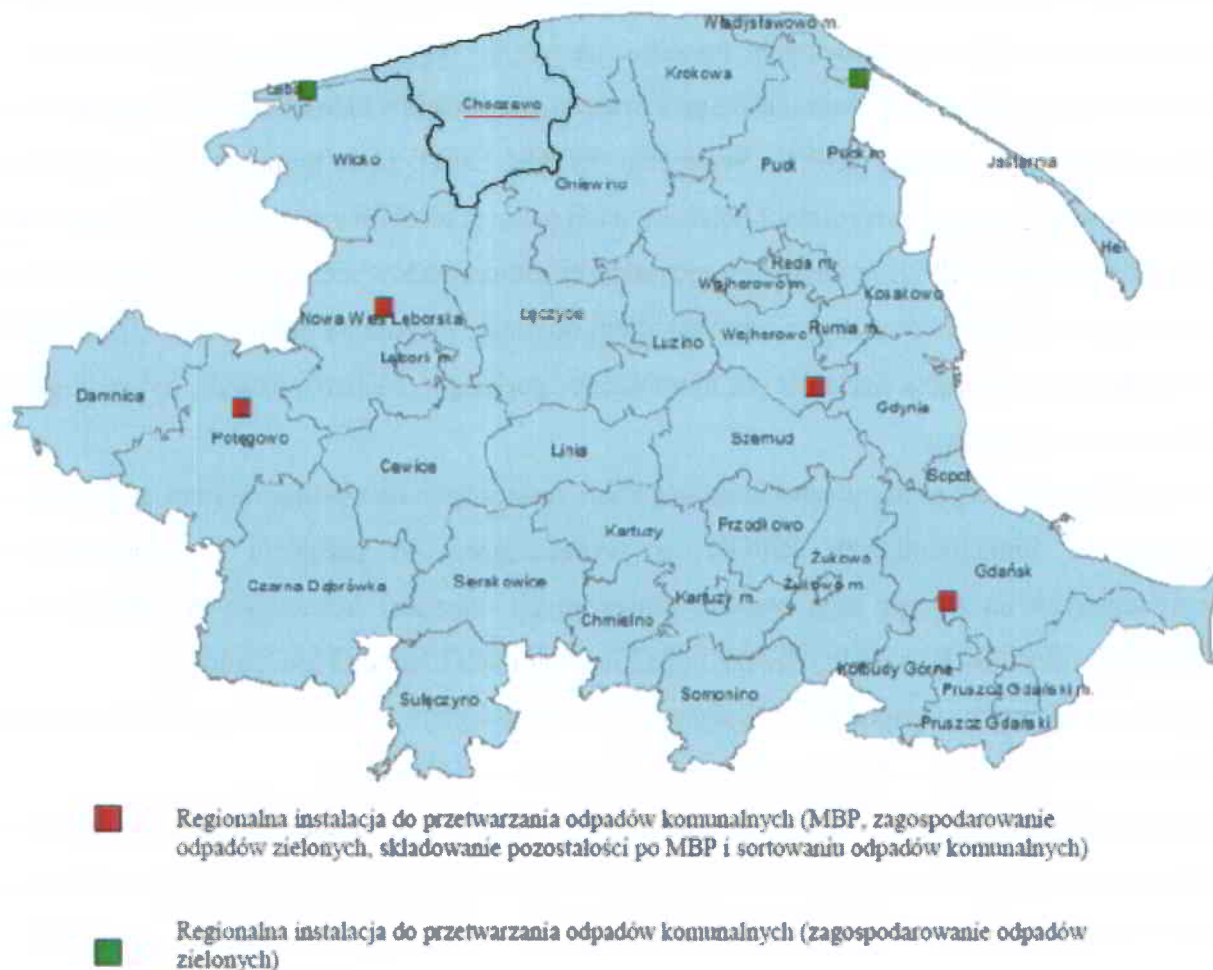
Władysławowo m.

Łeba

Choczewo

Krokowa

Puck m.

Jastarnia

Wicko

Gniewino

Puck

Hel

Reda m.

Wejherowo m.

Kosakowo

Nowa Wieś Lęborska

Łęczyce

Luzino

Wejherowo

Rumia m.

Lębork m.

Damnica

Potęgowo

Gdynia

Linia

Szemud

Cewice

Sopot

Kartuzy

Przodkowo

Żukowo

Żukowo m.

Gdańsk

Czarna Dąbrówka

Sierakowice

Kartuzy m.

Chmielno

Kolbudy Górne

Pruszcz Gdański m.

Somonino

Sulęczyno

Pruszcz Gdański

Regionalna instalacja do przetwarzania odpadów komunalnych (MBP, zagospodarowanie odpadów zielonych, składowanie pozostałości po MBP i sortowaniu odpadów komunalnych)

Regionalna instalacja do przetwarzania odpadów komunalnych (zagospodarowanie odpadów zielonych)